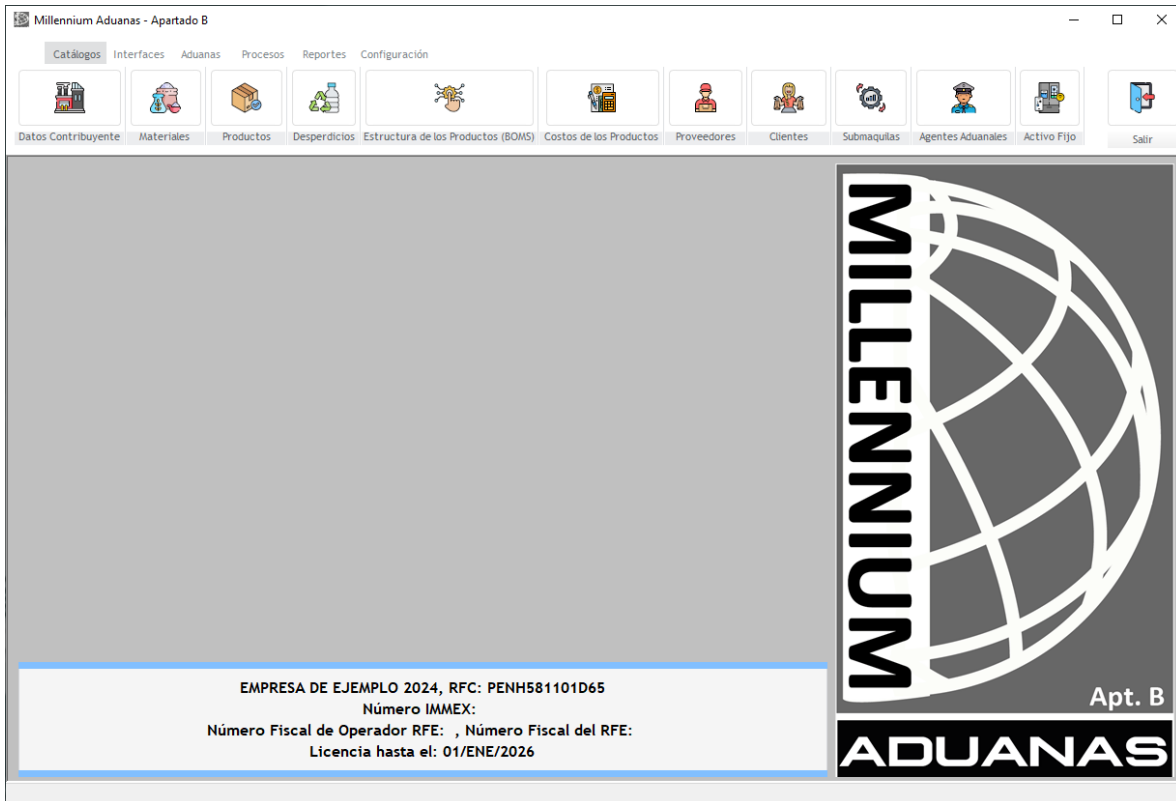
Millennium Aduanas - Apartado B

Catálogos Interfaces Aduanas Procesos Reportes Configuración

Datos Contribuyente Materiales Productos Desperdicios Estructura de los Productos (BOMS) Costos de los Productos Proveedores Clientes Submaquilas Agentes Aduanales Activo Fijo Salir

MILLENNIUM

Apt. B

ADUANAS

EMPRESA DE EJEMPLO 2024, RFC: PENH581101D65
Número IMMEX:
Número Fiscal de Operador RFE: , Número Fiscal del RFE:
Licencia hasta el: 01/ENE/2026